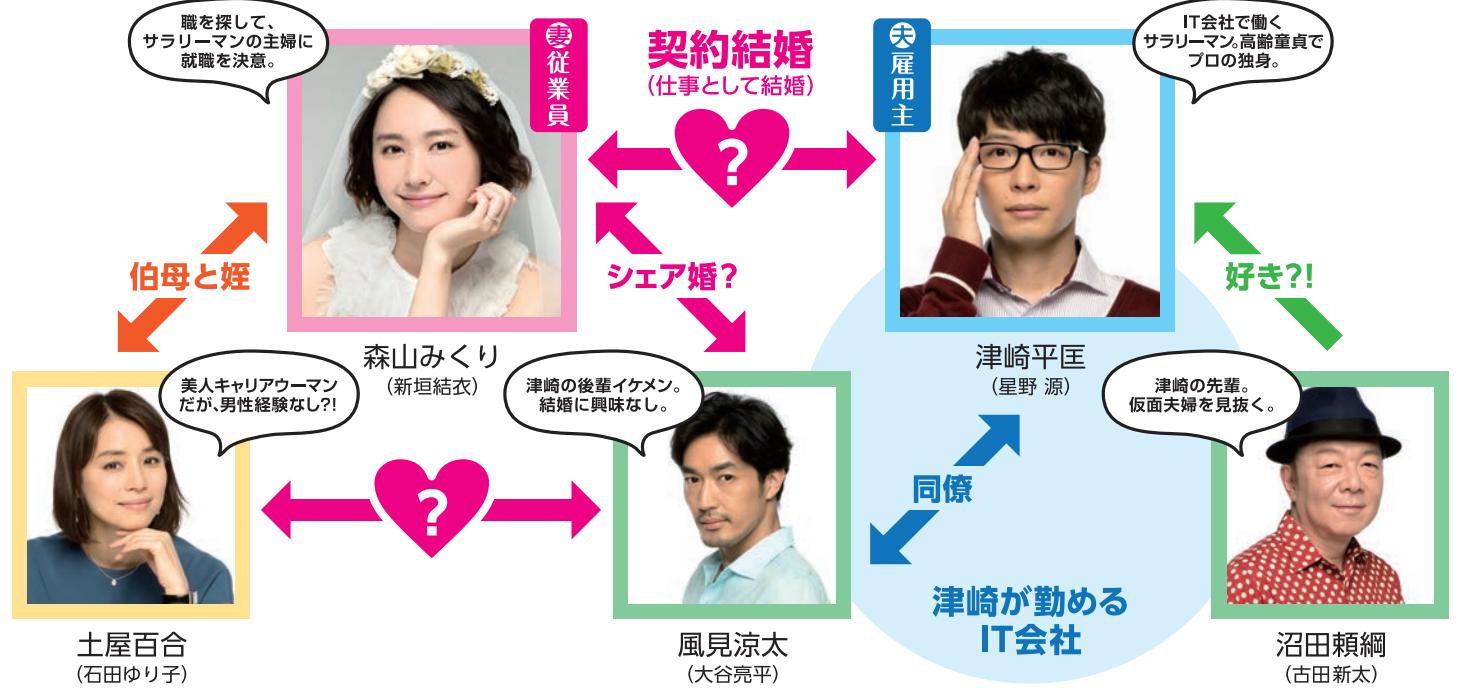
職を探して、サラリーマンの主婦に就職を決意。

妻 従業員

契約結婚
(仕事として結婚)

?

夫 雇用主

IT会社で働くサラリーマン。高齢童貞でプロの独身。

伯母と姪

シェア婚?

好き?!

森山みくり
(新垣結衣)

津崎平匡
(星野 源)

美人キャリアウーマンだが、男性経験なし?!

津崎の後輩イケメン。結婚に興味なし。

津崎の先輩。仮面夫婦を見抜く。

?

同僚

津崎が勤める IT会社

土屋百合
(石田ゆり子)

風見涼太
(大谷亮平)

沼田頼綱
(古田新太)